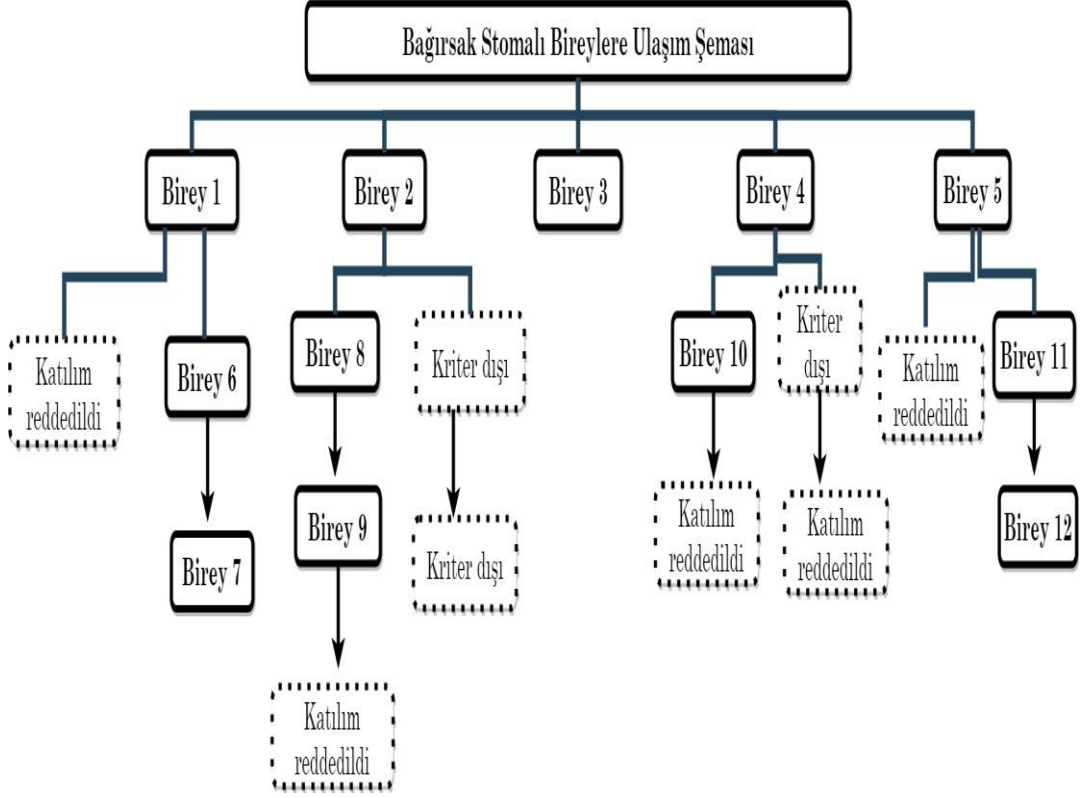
Bağırsak Stomalı Bireylere Ulaşım Şeması

Birey 1

Birey 2

Birey 3

Birey 4

Birey 5

Katılım reddedildi

Birey 6

Birey 7

Birey 8

Birey 9

Katılım reddedildi

Kriter dışı

Kriter dışı

Birey 10

Katılım reddedildi

Kriter dışı

Katılım reddedildi

Katılım reddedildi

Birey 11

Birey 12